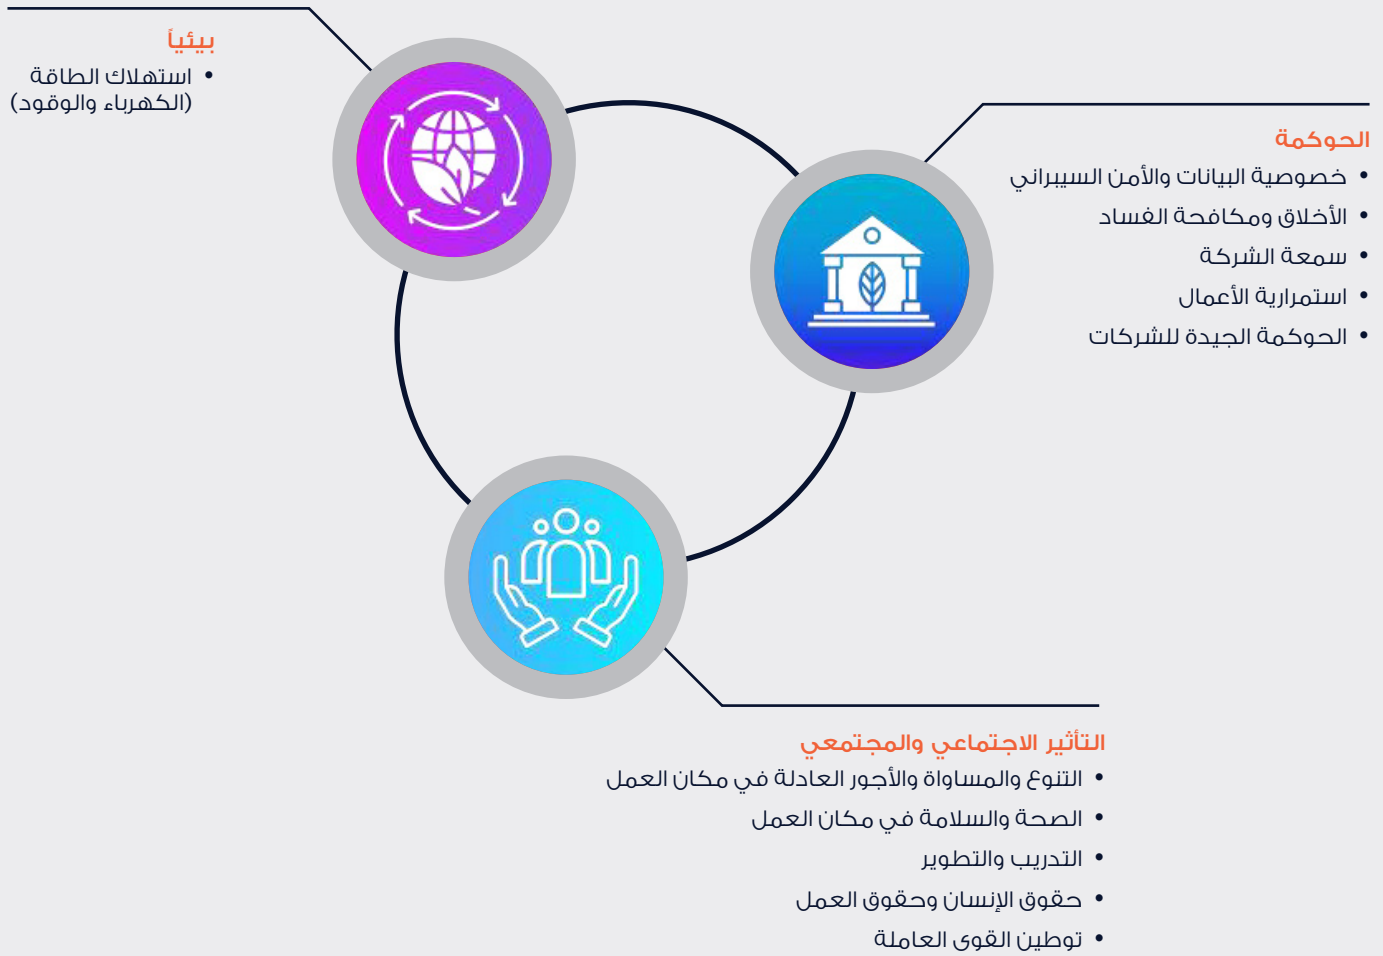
بيئياً
• استهلاك الطاقة (الكهرباء والوقود)

الحوكمة
• خصوصية البيانات والأمن السيبراني
• الأخلاق ومكافحة الفساد
• سمعة الشركة
• استمرارية الأعمال
• الحوكمة الجيدة للشركات

التأثير الاجتماعي والمجتمعي
• التنوع والمساواة والأجور العادلة في مكان العمل
• الصحة والسلامة في مكان العمل
• التدريب والتطوير
• حقوق الإنسان وحقوق العمل
• توطين القوى العاملة